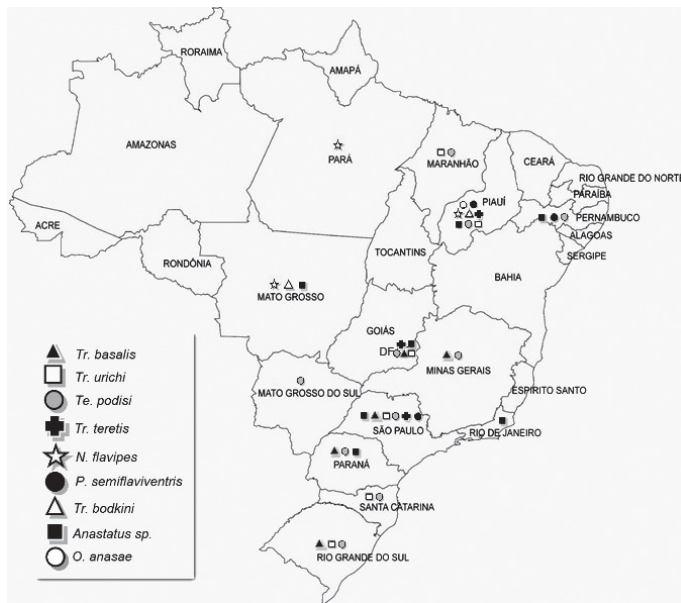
RORAIMA
AMAPÁ
AMAZONAS
PARÁ
MARANHÃO
CEARÁ
RIO GRANDE DO NORTE
PARAÍBA
PIAUÍ
PERNAMBUCO
ALAGOAS
SERGIPE
ACRE
RONDÔNIA
TOCANTINS
BAHIA
MATO GROSSO
GOIÁS
DF
MINAS GERAIS
MATO GROSSO DO SUL
ESPÍRITO SANTO
SÃO PAULO
RIO DE JANEIRO
PARANÁ
SANTA CATARINA
RIO GRANDE DO SUL

Tr. basalis
Tr. urichi
Te. podisi
Tr. teretis
N. flavipes
P. semiflaviventris
Tr. bodkini
Anastatus sp.
O. anasae